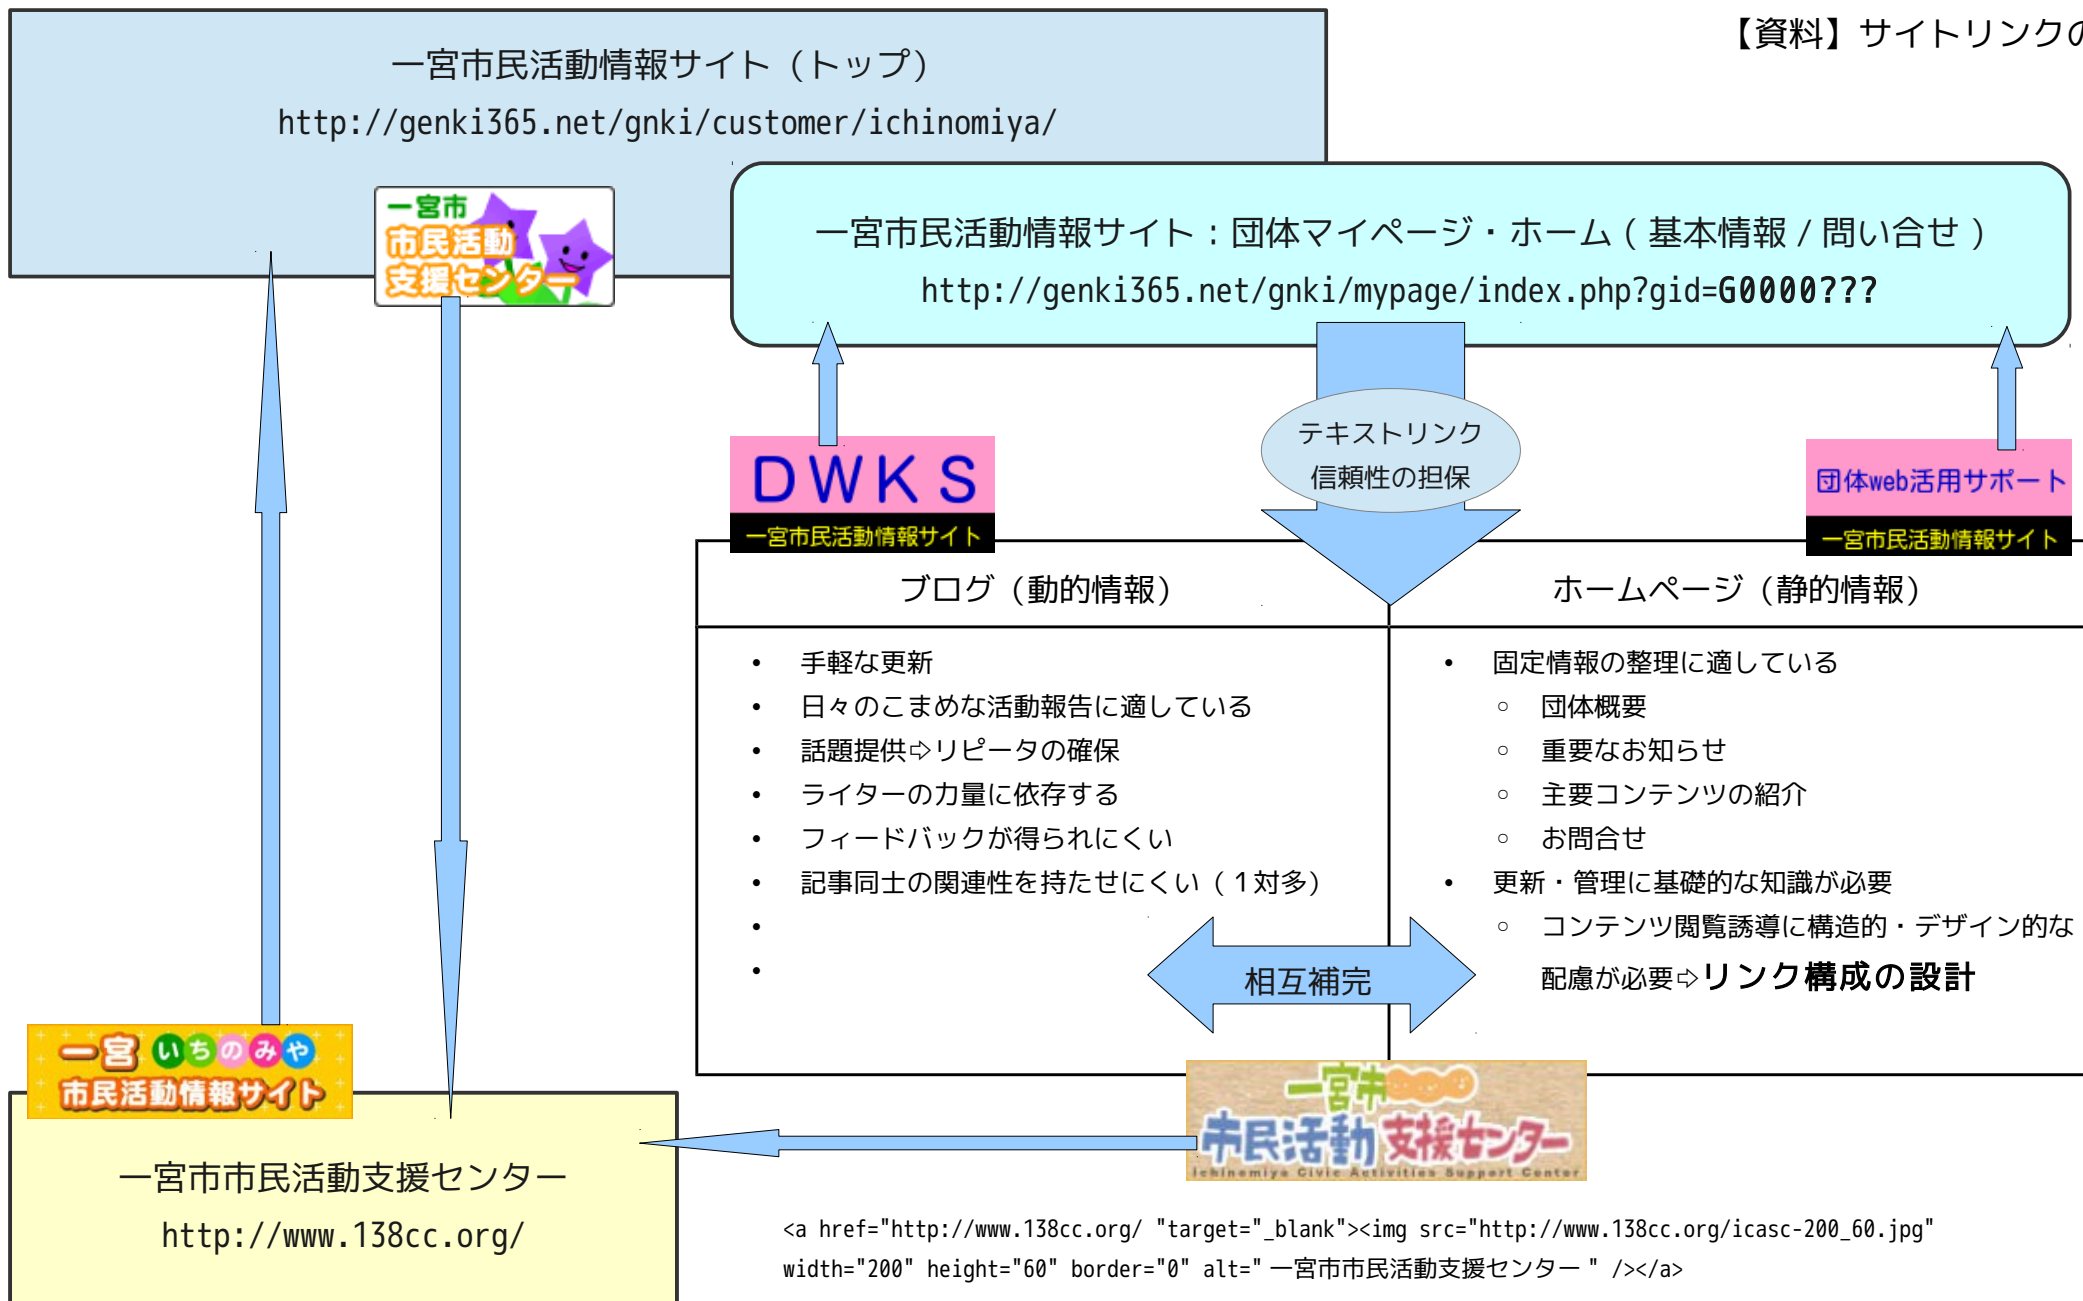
【資料】サイトリンクの

一宮市民活動情報サイト（トップ）
http://genki365.net/gnki/customer/ichinomiya/

一宮市
市民活動
支援センター

一宮市民活動情報サイト：団体マイページ・ホーム（基本情報 / 問い合せ）
http://genki365.net/gnki/mypage/index.php?gid=G0000???

テキストリンク
信頼性の担保

DWKS
一宮市民活動情報サイト

団体web活用サポート
一宮市民活動情報サイト

ブログ（動的情報）

- 手軽な更新
- 日々のこまめな活動報告に適している
- 話題提供⇨リピータの確保
- ライターの力量に依存する
- フィードバックが得られにくい
- 記事同士の関連性を持たせにくい（1対多）
-
-

ホームページ（静的情報）

- 固定情報の整理に適している
  - 団体概要
  - 重要なお知らせ
  - 主要コンテンツの紹介
  - お問合せ
- 更新・管理に基礎的な知識が必要
  - コンテンツ閲覧誘導に構造的・デザイン的な配慮が必要⇨リンク構成の設計

相互補完

一宮 いちのみや
市民活動情報サイト

一宮市市民活動支援センター
http://www.138cc.org/

一宮市
市民活動支援センター
Ichinomiya Civic Activities Support Center

<a href="http://www.138cc.org/ "target="_blank"><img src="http://www.138cc.org/icasc-200_60.jpg" width="200" height="60" border="0" alt=" 一宮市市民活動支援センター " /></a>